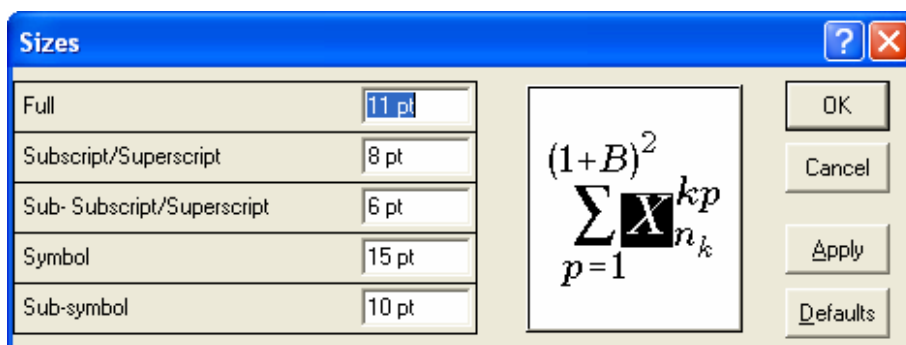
Sizes

?

| | |
|---|---|
| Full | 11 pt |
| Subscript/Superscript | 8 pt |
| Sub- Subscript/Superscript | 6 pt |
| Symbol | 15 pt |
| Sub-symbol | 10 pt |

$\sum_{p=1}^{(1+B)^2} X_{n_k}^{kp}$

OK

Cancel

Apply

Defaults